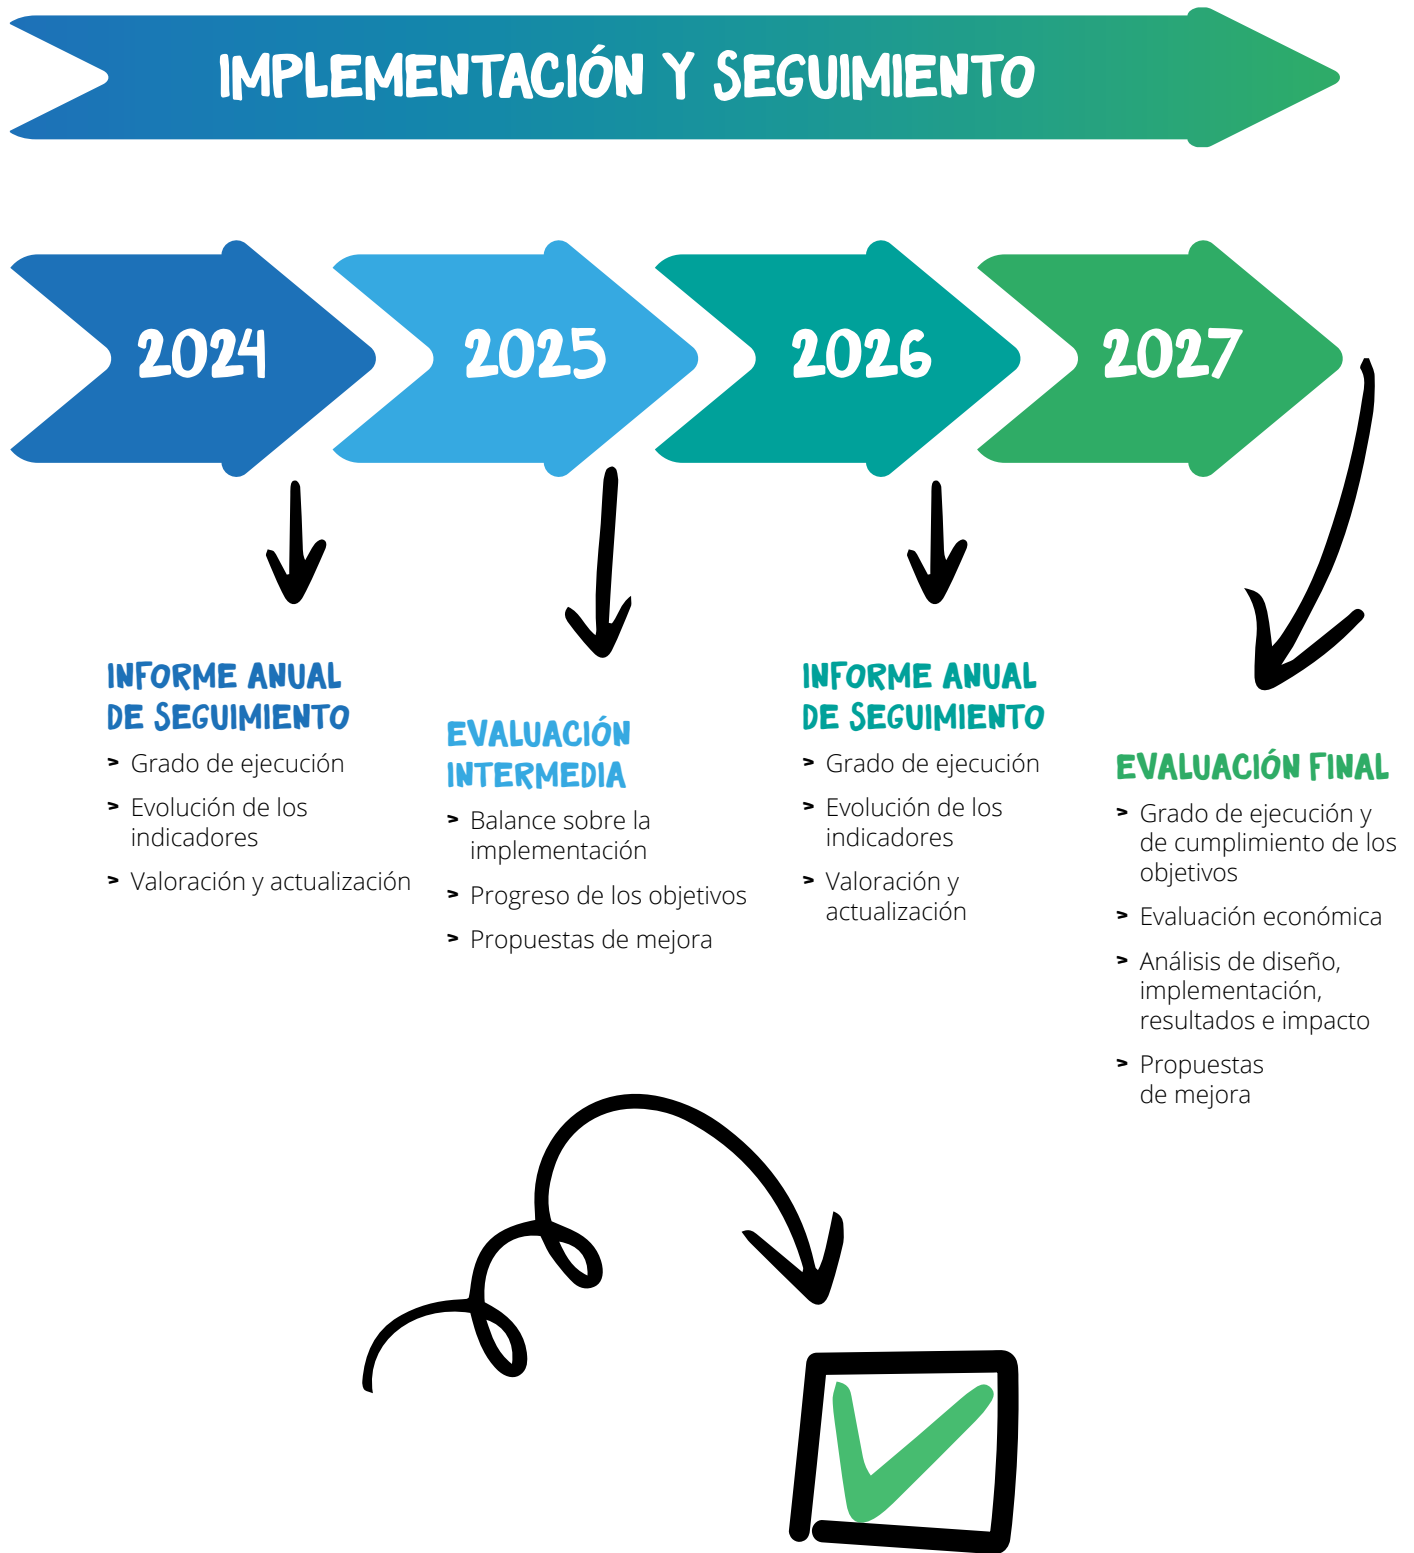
IMPLEMENTACIÓN Y SEGUIMIENTO

2024

2025

2026

2027

INFORME ANUAL DE SEGUIMIENTO

> Grado de ejecución
> Evolución de los indicadores
> Valoración y actualización

EVALUACIÓN INTERMEDIA

> Balance sobre la implementación
> Progreso de los objetivos
> Propuestas de mejora

INFORME ANUAL DE SEGUIMIENTO

> Grado de ejecución
> Evolución de los indicadores
> Valoración y actualización

EVALUACIÓN FINAL

> Grado de ejecución y de cumplimiento de los objetivos
> Evaluación económica
> Análisis de diseño, implementación, resultados e impacto
> Propuestas de mejora